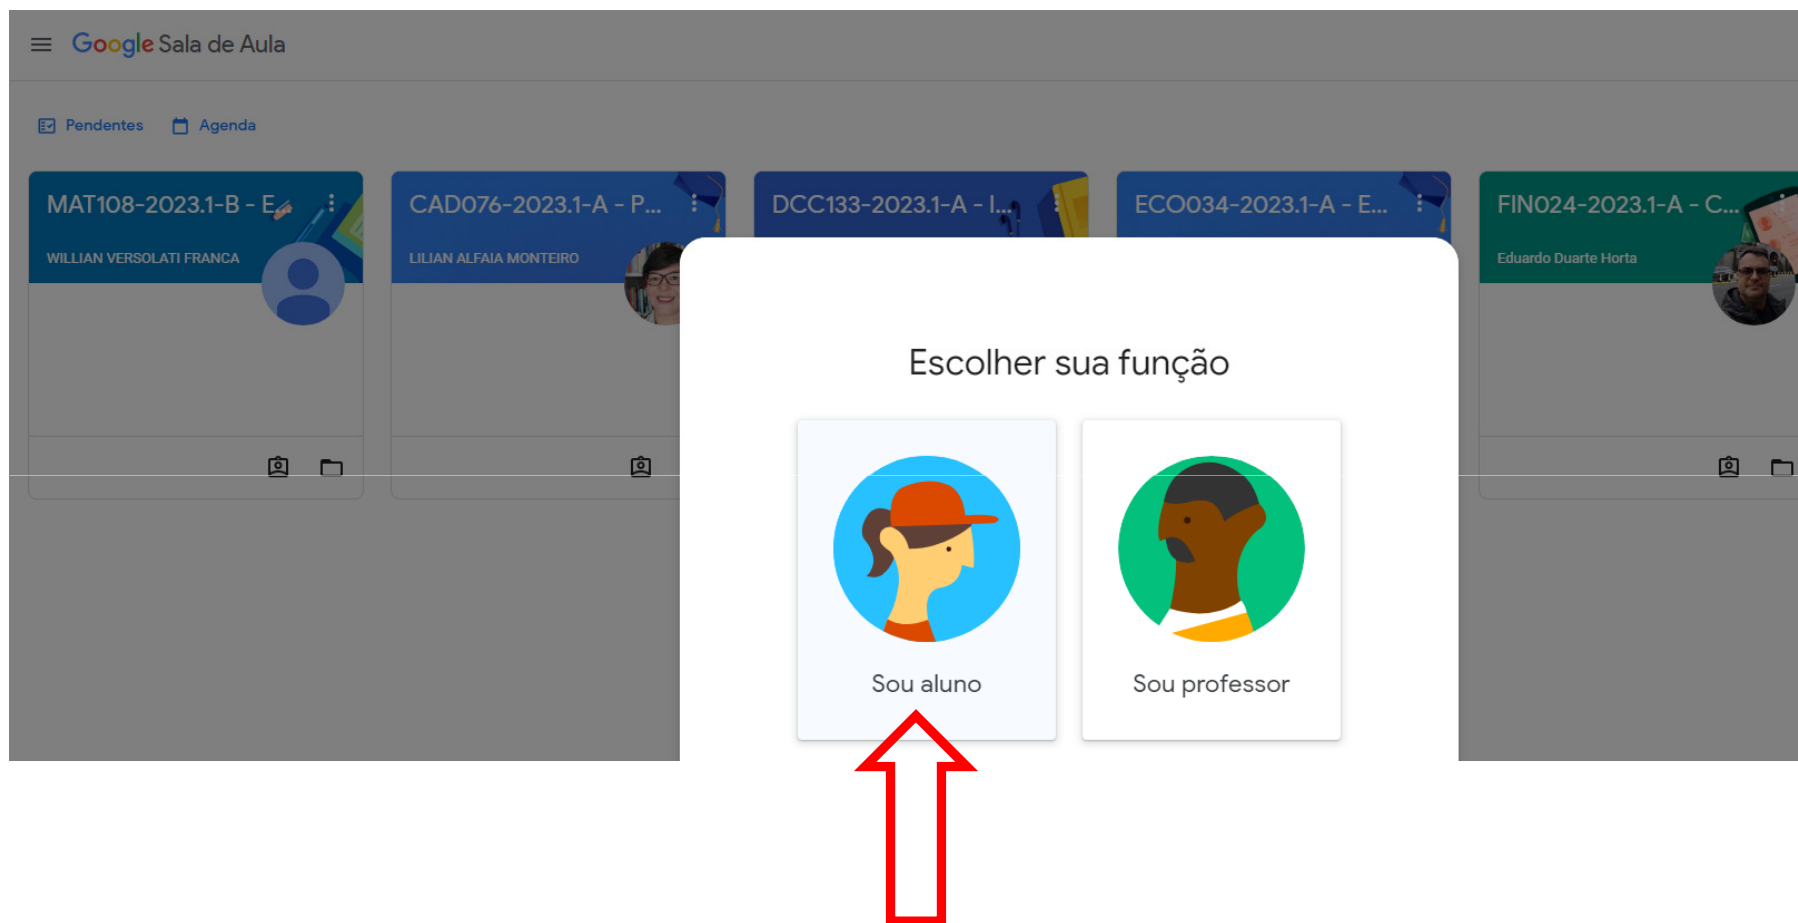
Google Sala de Aula

Pendentes Agenda

MAT108-2023.1-B - E...
WILLIAN VERSOLATI FRANCA

CAD076-2023.1-A - P...
LILIAN ALFAIA MONTEIRO

DCC133-2023.1-A - I...

ECO034-2023.1-A - E...

FIN024-2023.1-A - C...
Eduardo Duarte Horta

Escolher sua função

Sou aluno

Sou professor